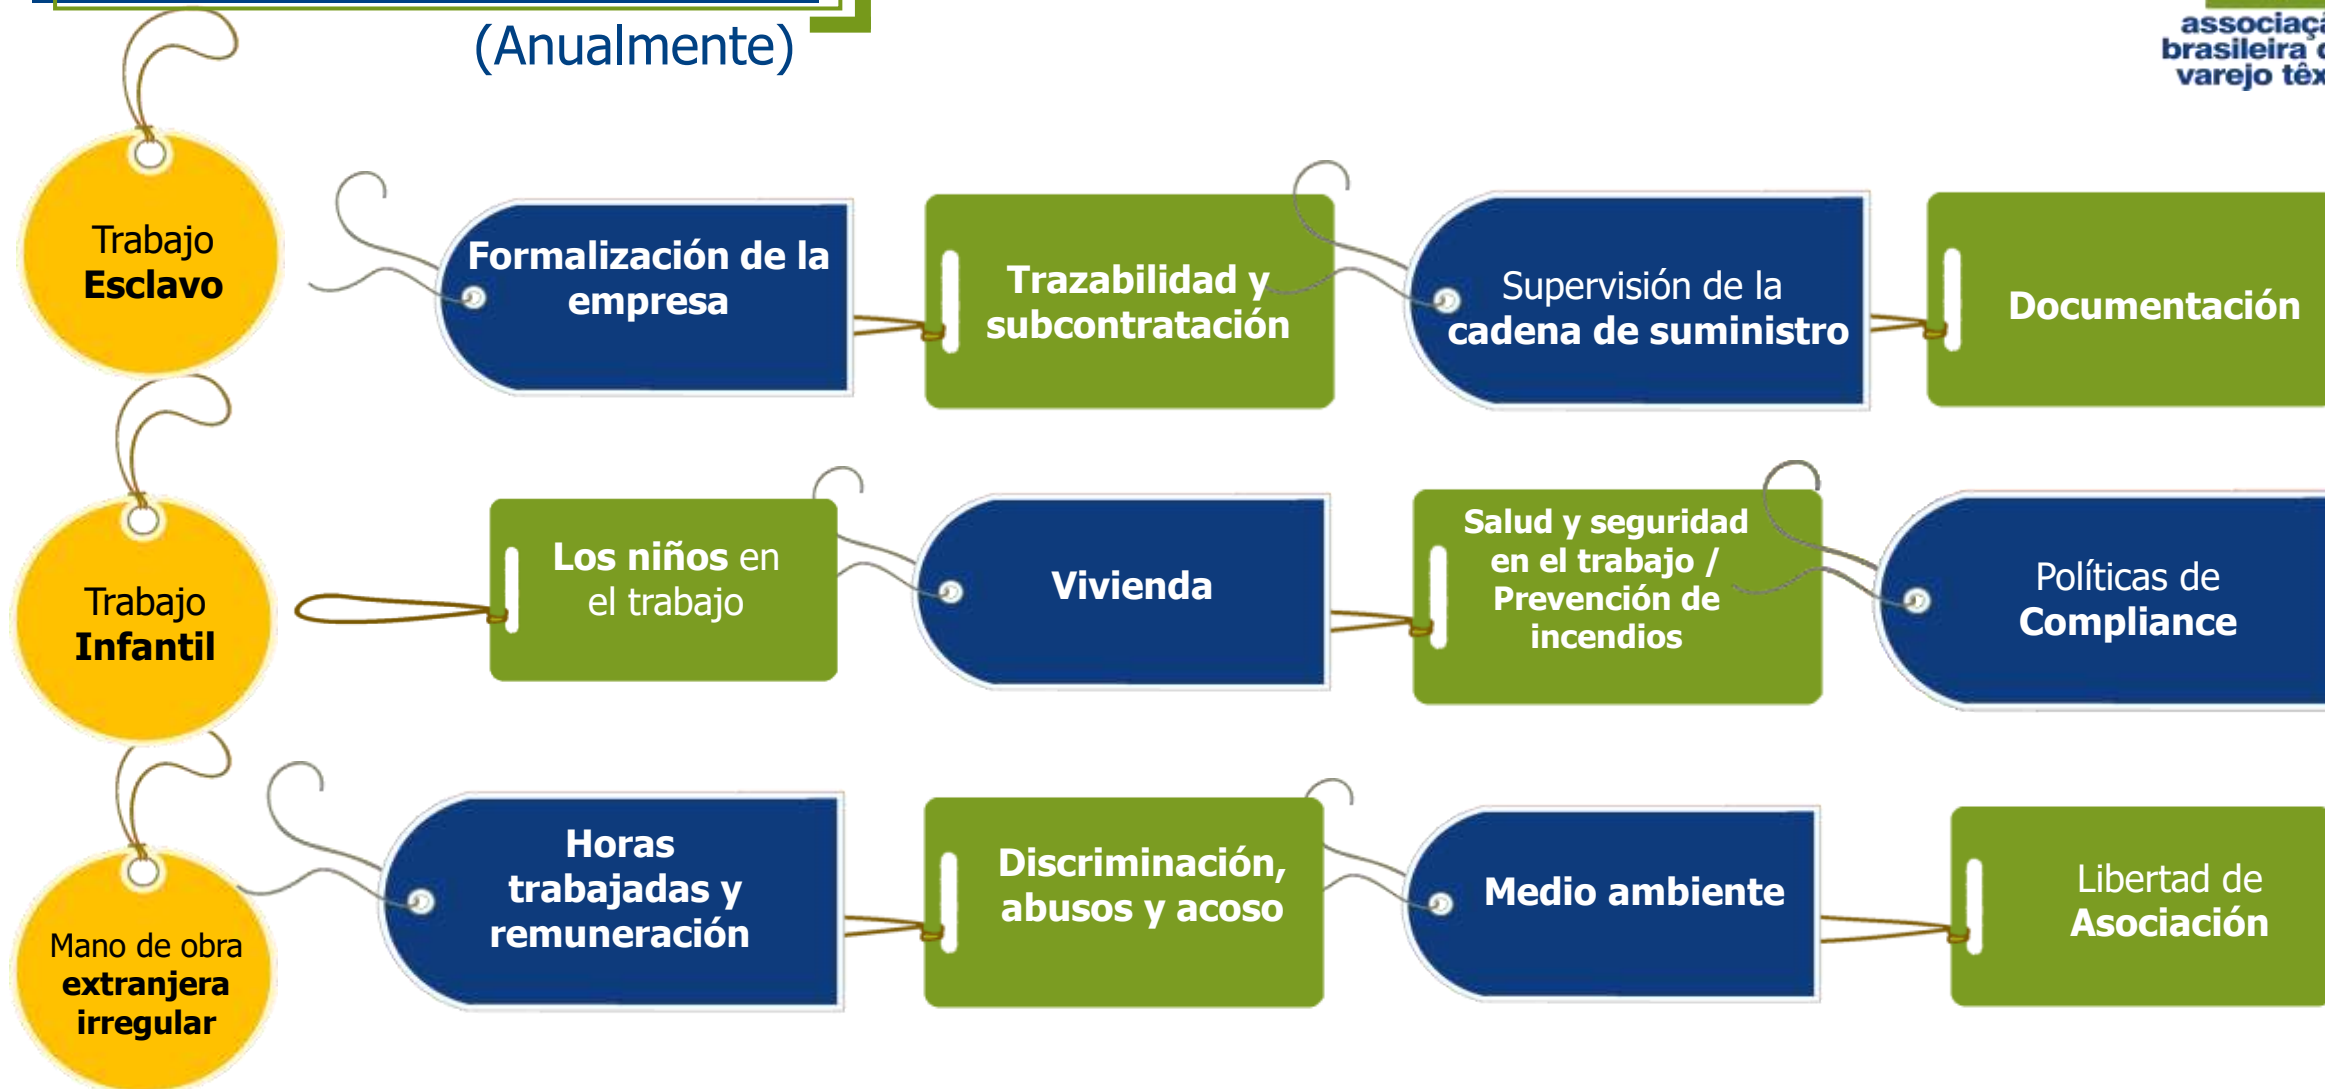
(Anualmente)

associaç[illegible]
brasileira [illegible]
varejo têx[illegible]

Trabajo Esclavo

Formalización de la empresa

Trazabilidad y subcontratación

Supervisión de la cadena de suministro

Documentación

Trabajo Infantil

Los niños en el trabajo

Vivienda

Salud y seguridad en el trabajo / Prevención de incendios

Políticas de Compliance

Mano de obra extranjera irregular

Horas trabajadas y remuneración

Discriminación, abusos y acoso

Medio ambiente

Libertad de Asociación